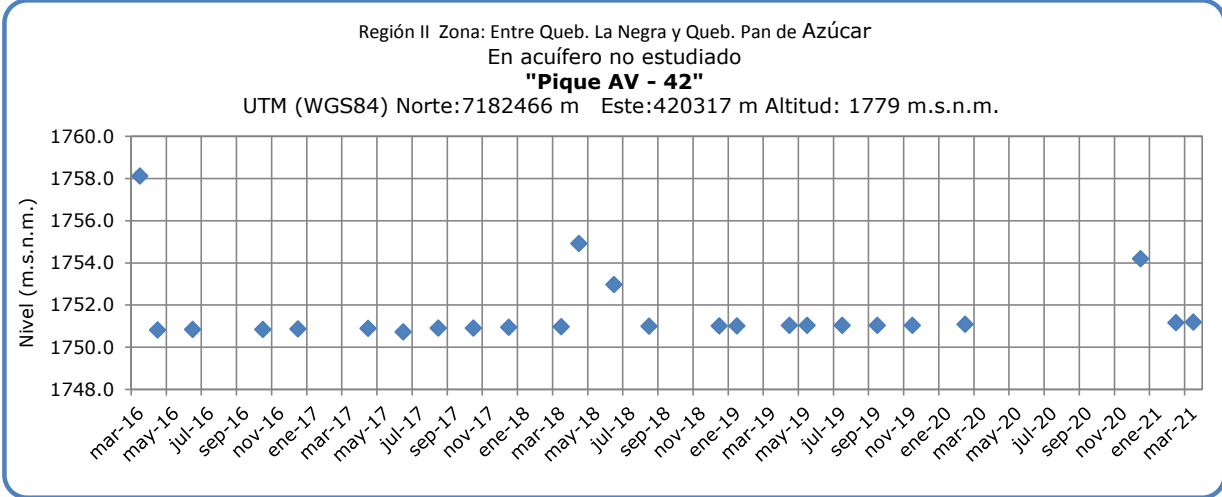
Región II Zona: Entre Queb. La Negra y Queb. Pan de Azúcar
En acuífero no estudiado
"Pique AV - 42"
UTM (WGS84) Norte:7182466 m Este:420317 m Altitud: 1779 m.s.n.m.

Nivel (m.s.n.m.)

1760.0
1758.0
1756.0
1754.0
1752.0
1750.0
1748.0

mar-16 may-16 jul-16 sep-16 nov-16 ene-17 mar-17 may-17 jul-17 sep-17 nov-17 ene-18 mar-18 may-18 jul-18 sep-18 nov-18 ene-19 mar-19 may-19 jul-19 sep-19 nov-19 ene-20 mar-20 may-20 jul-20 sep-20 nov-20 ene-21 mar-21